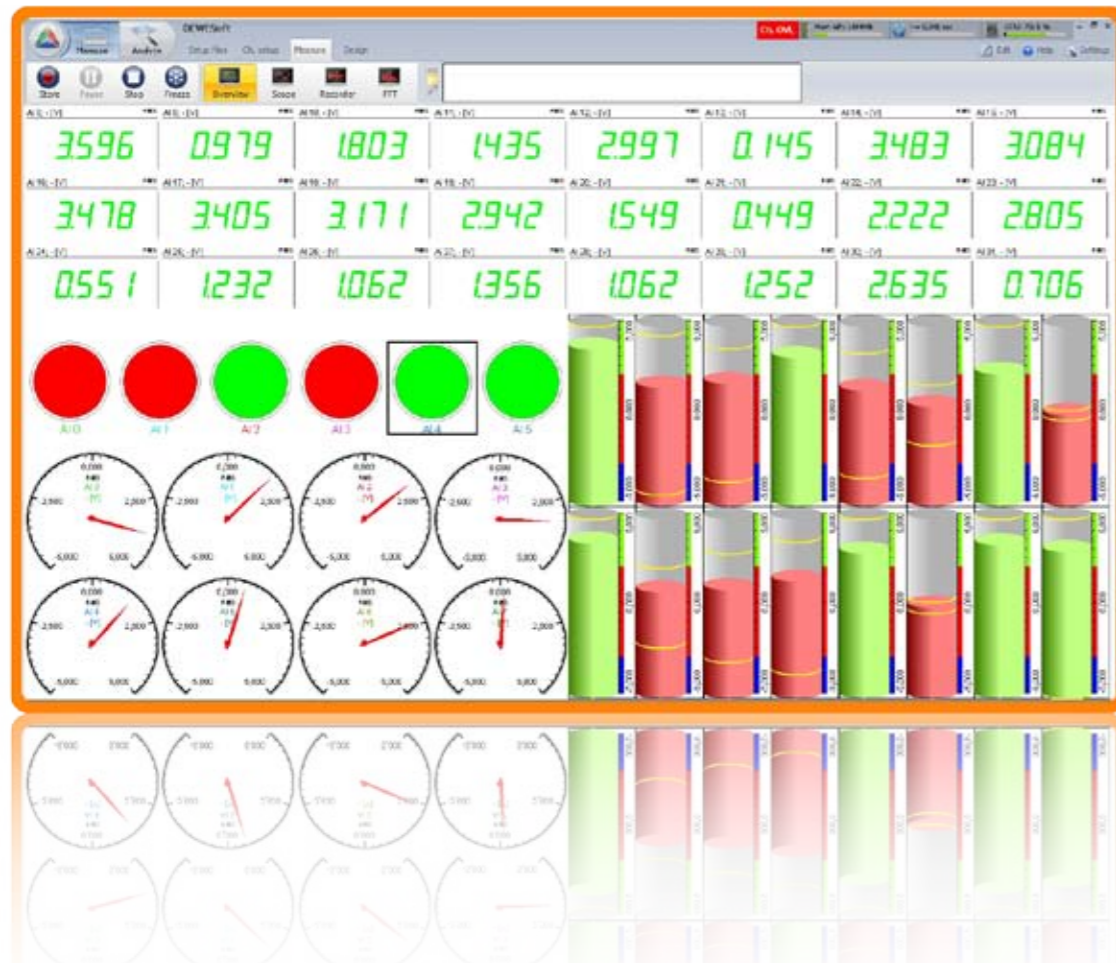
DEWESoft

Measure Analyse

Setup files Ch. setup Measure Design

CH. OVL

Edit Help Settings

Store Pause Stop Freeze Overview Scope Recorder FFT

AI 8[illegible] - [V]
3.596
AI 9 - [V]
0.979
AI 10 - [V]
1.803
AI 11 - [V]
1.435
AI 12 - [V]
2.997
AI 13 - [V]
0.145
AI 14 - [V]
3.483
AI 15 - [V]
3.084

AI 16 - [V]
3.478
AI 17 - [V]
3.405
AI 18 - [V]
3.171
AI 19 - [V]
2.942
AI 20 - [V]
1.549
AI 21 - [V]
0.449
AI 22 - [V]
2.222
AI 23 - [V]
2.805

AI 24 - [V]
0.551
AI 25 - [V]
1.232
AI 26 - [V]
1.062
AI 27 - [V]
1.356
AI 28 - [V]
1.062
AI 29 - [V]
1.252
AI 30 - [V]
2.635
AI 31 - [V]
0.706

AI 0 AI 1 AI 2 AI 3 AI 4 AI 5

0,000 AI 0 - [V] -2,500 2,500 -5,000 5,000
0,000 AI 1 - [V] -2,500 2,500 -5,000 5,000
0,000 AI 2 - [V] -2,500 2,500 -5,000 5,000
0,000 AI 3 - [V] -2,500 2,500 -5,000 5,000
0,000 AI 4 - [V] -2,500 2,500 -5,000 5,000
0,000 AI 5 - [V] -2,500 2,500 -5,000 5,000
0,000 AI 6 - [V] -2,500 2,500 -5,000 5,000
0,000 AI 7 - [V] -2,500 2,500 -5,000 5,000

5,000 0,000 -5,000